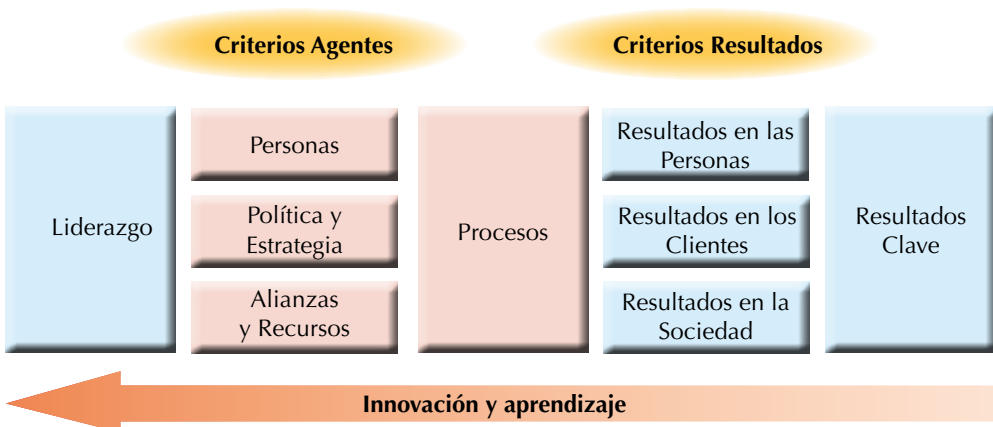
Criterios Agentes

Criterios Resultados

Liderazgo

Personas

Política y Estrategia

Alianzas y Recursos

Procesos

Resultados en las Personas

Resultados en los Clientes

Resultados en la Sociedad

Resultados Clave

Innovación y aprendizaje